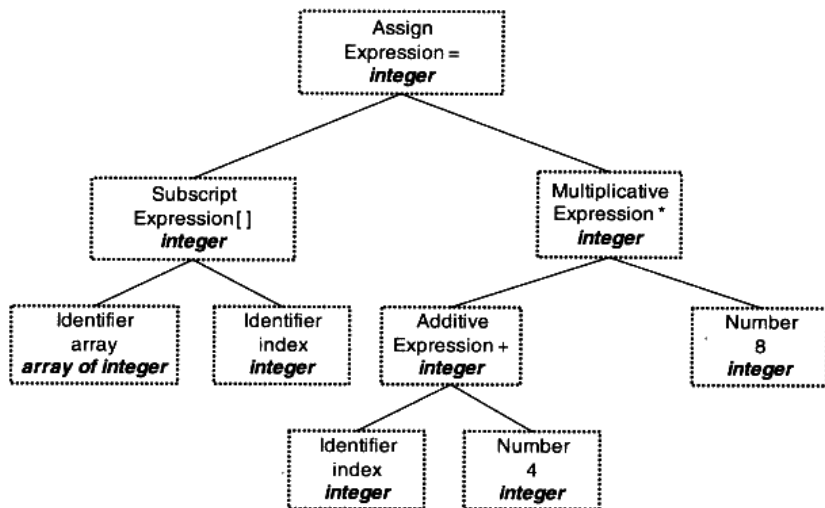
Assign Expression = ***integer***

Subscript Expression[ ] ***integer***

Multiplicative Expression * ***integer***

Identifier array ***array of integer***

Identifier index ***integer***

Additive Expression + ***integer***

Number 8 ***integer***

Identifier index ***integer***

Number 4 ***integer***